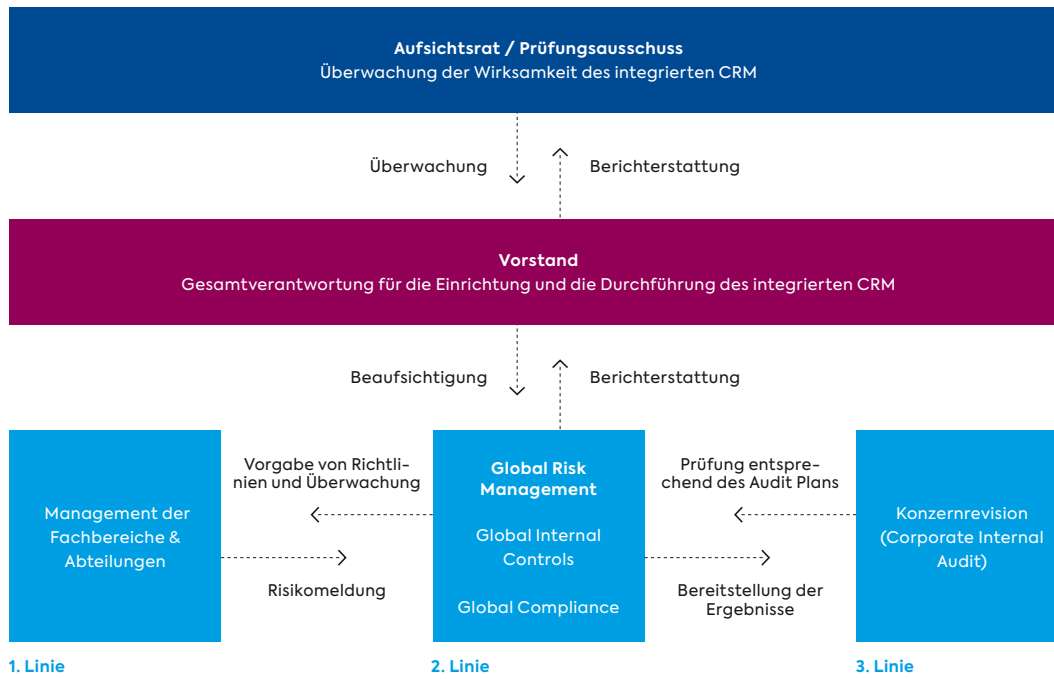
**Aufsichtsrat / Prüfungsausschuss**
Überwachung der Wirksamkeit des integrierten CRM

Überwachung

Berichterstattung

**Vorstand**
Gesamtverantwortung für die Einrichtung und die Durchführung des integrierten CRM

Beaufsichtigung

Berichterstattung

Management der Fachbereiche & Abteilungen

Vorgabe von Richtlinien und Überwachung

Risikomeldung

**Global Risk Management**

Global Internal Controls

Global Compliance

Prüfung entsprechend des Audit Plans

Bereitstellung der Ergebnisse

Konzernrevision (Corporate Internal Audit)

**1. Linie**

**2. Linie**

**3. Linie**